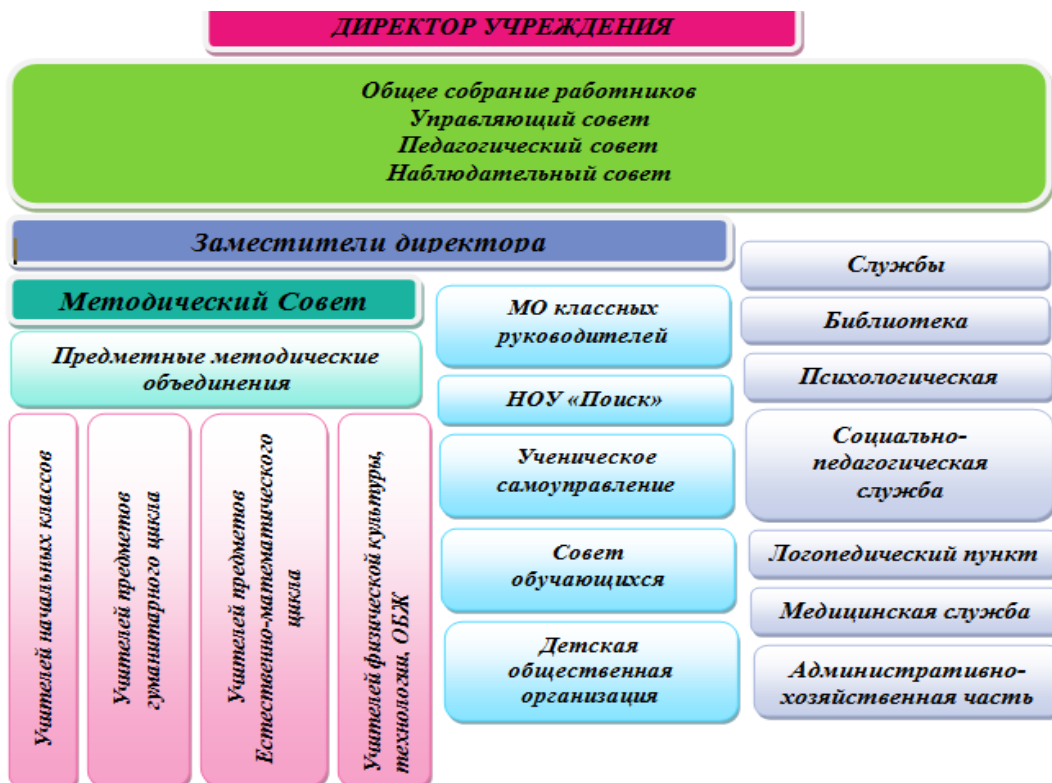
ДИРЕКТОР УЧРЕЖДЕНИЯ

Общее собрание работников
Управляющий совет
Педагогический совет
Наблюдательный совет

Заместители директора

Методический Совет

Предметные методические объединения

Учителей начальных классов

Учителей предметов гуманитарного цикла

Учителей предметов Естественно-математического цикла

Учителей физической культуры, технологии, ОБЖ

МО классных руководителей

НОУ «Поиск»

Ученическое самоуправление

Совет обучающихся

Детская общественная организация

Службы

Библиотека

Психологическая

Социально-педагогическая служба

Логопедический пункт

Медицинская служба

Административно-хозяйственная часть